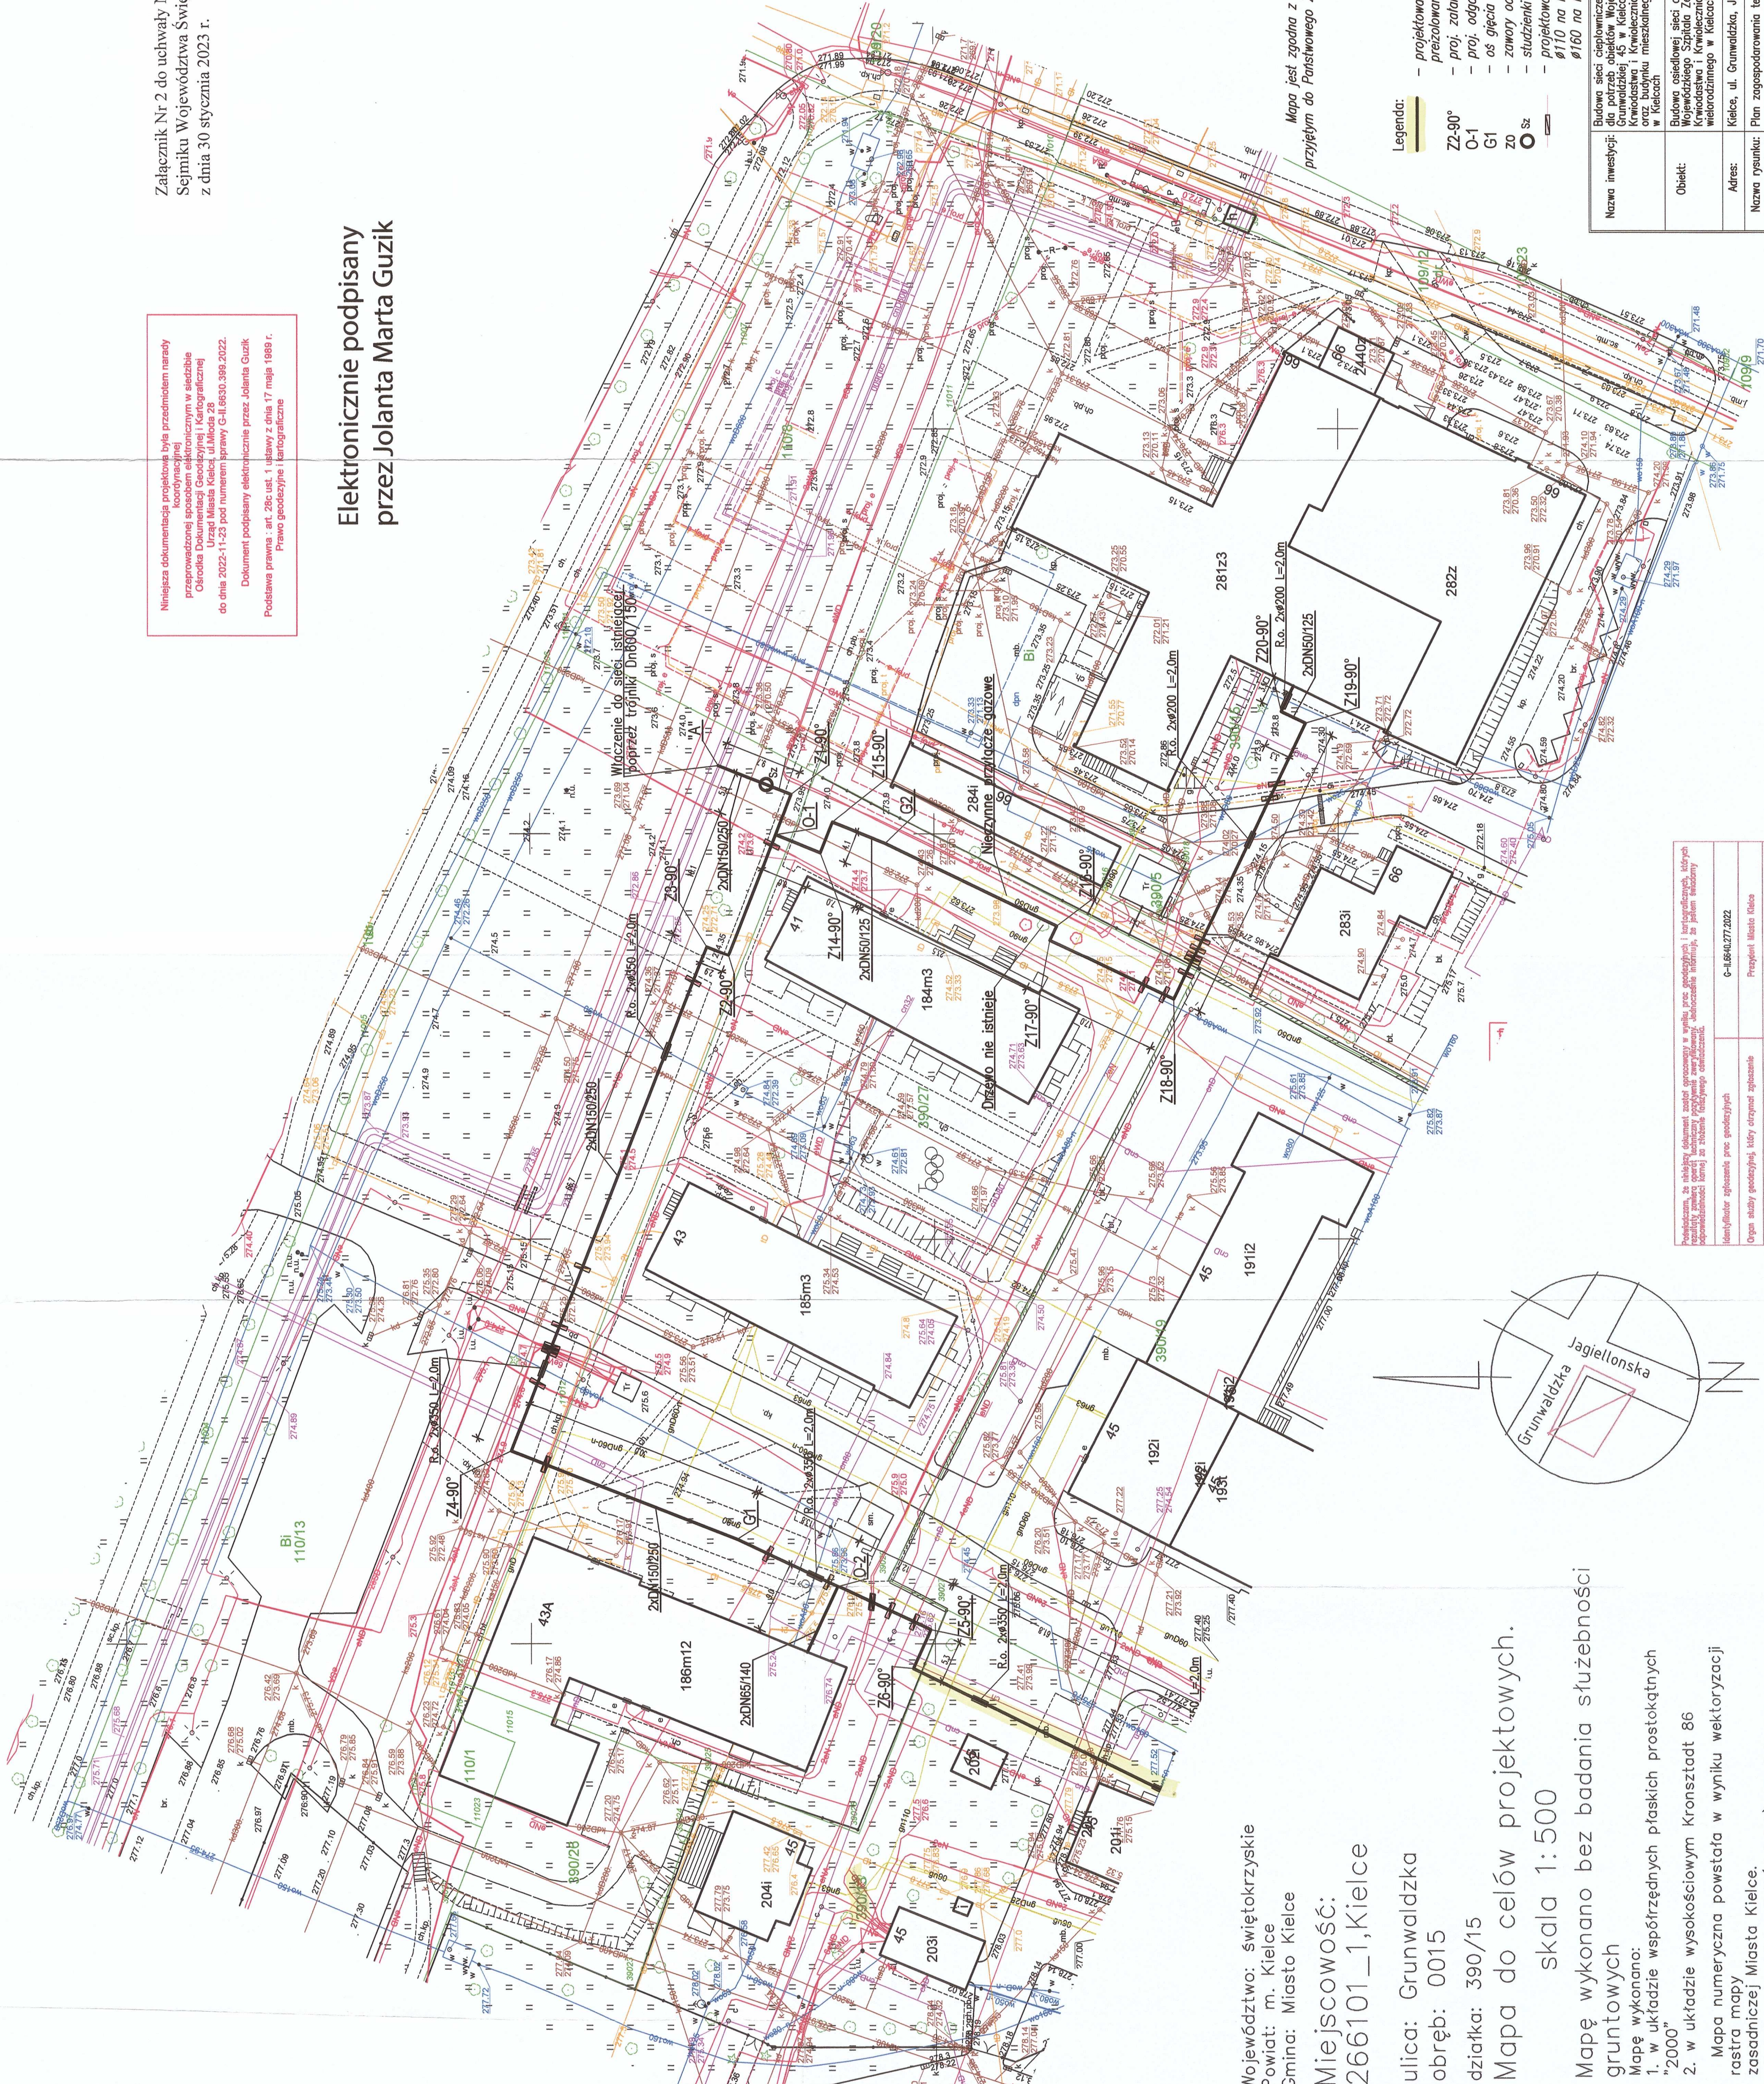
Załącznik Nr 2 do uchwały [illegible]
Sejmiku Województwa Świ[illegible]
z dnia 30 stycznia 2023 r.

Elektronicznie podpisany
przez Jolanta Marta Guzik

Niniejsza dokumentacja projektowa była przedmiotem narady koordynacyjnej przeprowadzonej sposobem elektronicznym w siedzibie Ośrodka Dokumentacji Geodezyjnej i Kartograficznej Urząd Miasta Kielce, ul.Młoda 28 do dnia 2022-11-23 pod numerem sprawy G-II.6630.399.2022.

Dokument podpisany elektronicznie przez Jolanta Guzik

Podstawa prawna : art. 28c ust. 1 ustawy z dnia 17 maja 1989 r. Prawo geodezyjne i kartograficzne

Włączenie do sieci istniejącej poprzez trójnik Dn600/150

Niezmienne urządzenia wodne
Drzewo nie istnieje

2xDN150/250
2xDN50/125
2xDN65/140

Z1-90°
Z2-90°
Z4-90°
Z5-90°
Z6-90°
Z9-90°
Z14-90°
Z15-90°
Z16-90°
Z17-90°
Z18-90°
Z19-90°
Z20-90°
Z21-90°

G1
G2
O-1

281z3
282z
284i
283i
184m3
185m3
186m12
191l2
192i
193i
203i
204i
205i
43
43A
41
45
66

390/15
390/27
390/28
390/29
390/5
110/1
110/13

Jagiellońska
Grunwaldzka

Mapa jest zgodna z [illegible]
przyjętym do Państwowego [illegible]

Legenda:
- projektowa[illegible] preizolowan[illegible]
Z2-90° - proj. zała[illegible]
O-1 - proj. odgó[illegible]
G1 - oś gięcia
ZO - zawory o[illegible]
Sz - studzienki
- projektowa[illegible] ø110 na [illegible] ø160 na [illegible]

Nazwa inwestycji: Budowa sieci ciepłowniczej dla potrzeb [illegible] Grunwaldzkiej 45 w Kielcach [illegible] Krwodawstwa i Krwiolecznictwa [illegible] oraz budynku mieszkalnego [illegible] w Kielcach
Obiekt: Budowa osiedlowej sieci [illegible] Wojewódzkiego Szpitala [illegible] Krwodawstwa i Krwiolecznictwa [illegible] wielorodzinnego w Kielcach
Adres: Kielce, ul. Grunwaldzka, J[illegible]
Nazwa rysunku: Plan zagospodarowania te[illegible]

G-II.6640.277.2022

Województwo: świętokrzyskie
Powiat: m. Kielce
Gmina: Miasto Kielce
Miejscowość:
266101_1,Kielce
ulica: Grunwaldzka
obręb: 0015
działka: 390/15
Mapa do celów projektowych.
skala 1:500
Mapę wykonano bez badania służebności gruntowych
Mapę wykonano:
1. w układzie współrzędnych płaskich prostokątnych "2000"
2. w układzie wysokościowym Kronsztadt 86
Mapa numeryczna powstała w wyniku wektoryzacji rastra mapy zasadniczej Miasta Kielce.